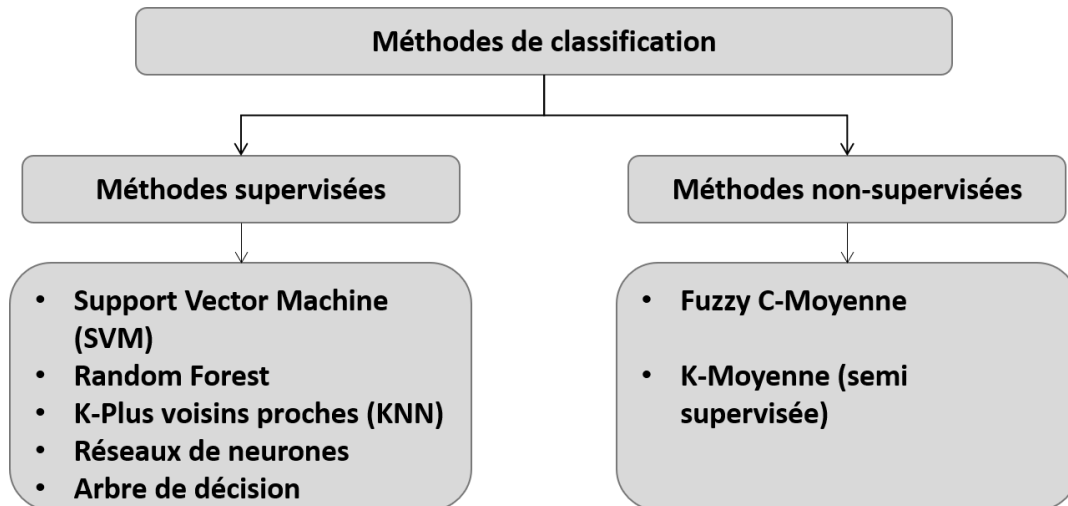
Méthodes de classification

Méthodes supervisées

- Support Vector Machine (SVM)
- Random Forest
- K-Plus voisins proches (KNN)
- Réseaux de neurones
- Arbre de décision

Méthodes non-supervisées

- Fuzzy C-Moyenne
- K-Moyenne (semi supervisée)